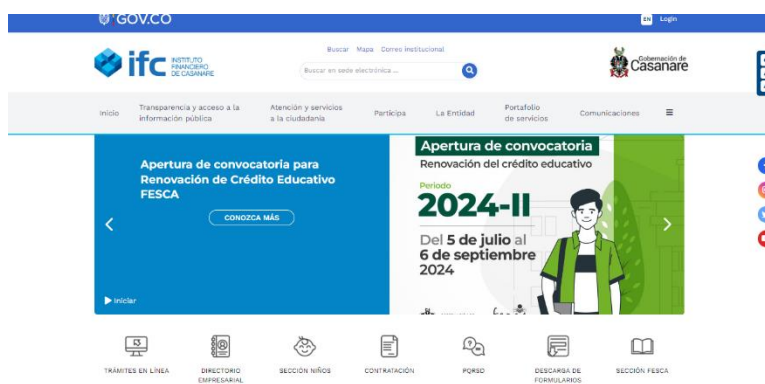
GOV.CO

EN Login

ifc INSTITUTO FINANCIERO DE CASANARE

Buscar Mapa Correo Institucional

Buscar en sede electrónica ...

Gobernación de Casanare

Inicio | Transparencia y acceso a la información pública | Atención y servicios a la ciudadanía | Participa | La Entidad | Portafolio de servicios | Comunicaciones

Apertura de convocatoria para Renovación de Crédito Educativo FESCA

CONOZCA MÁS

Apertura de convocatoria

Renovación del crédito educativo

Periodo

2024-II

Del 5 de julio al 6 de septiembre 2024

Iniciar

TRÁMITES EN LÍNEA | DIRECTORIO EMPRESARIAL | SECCIÓN NIÑOS | CONTRATACIÓN | PQRSD | DESCARGA DE FORMULARIOS | SECCIÓN FESCA